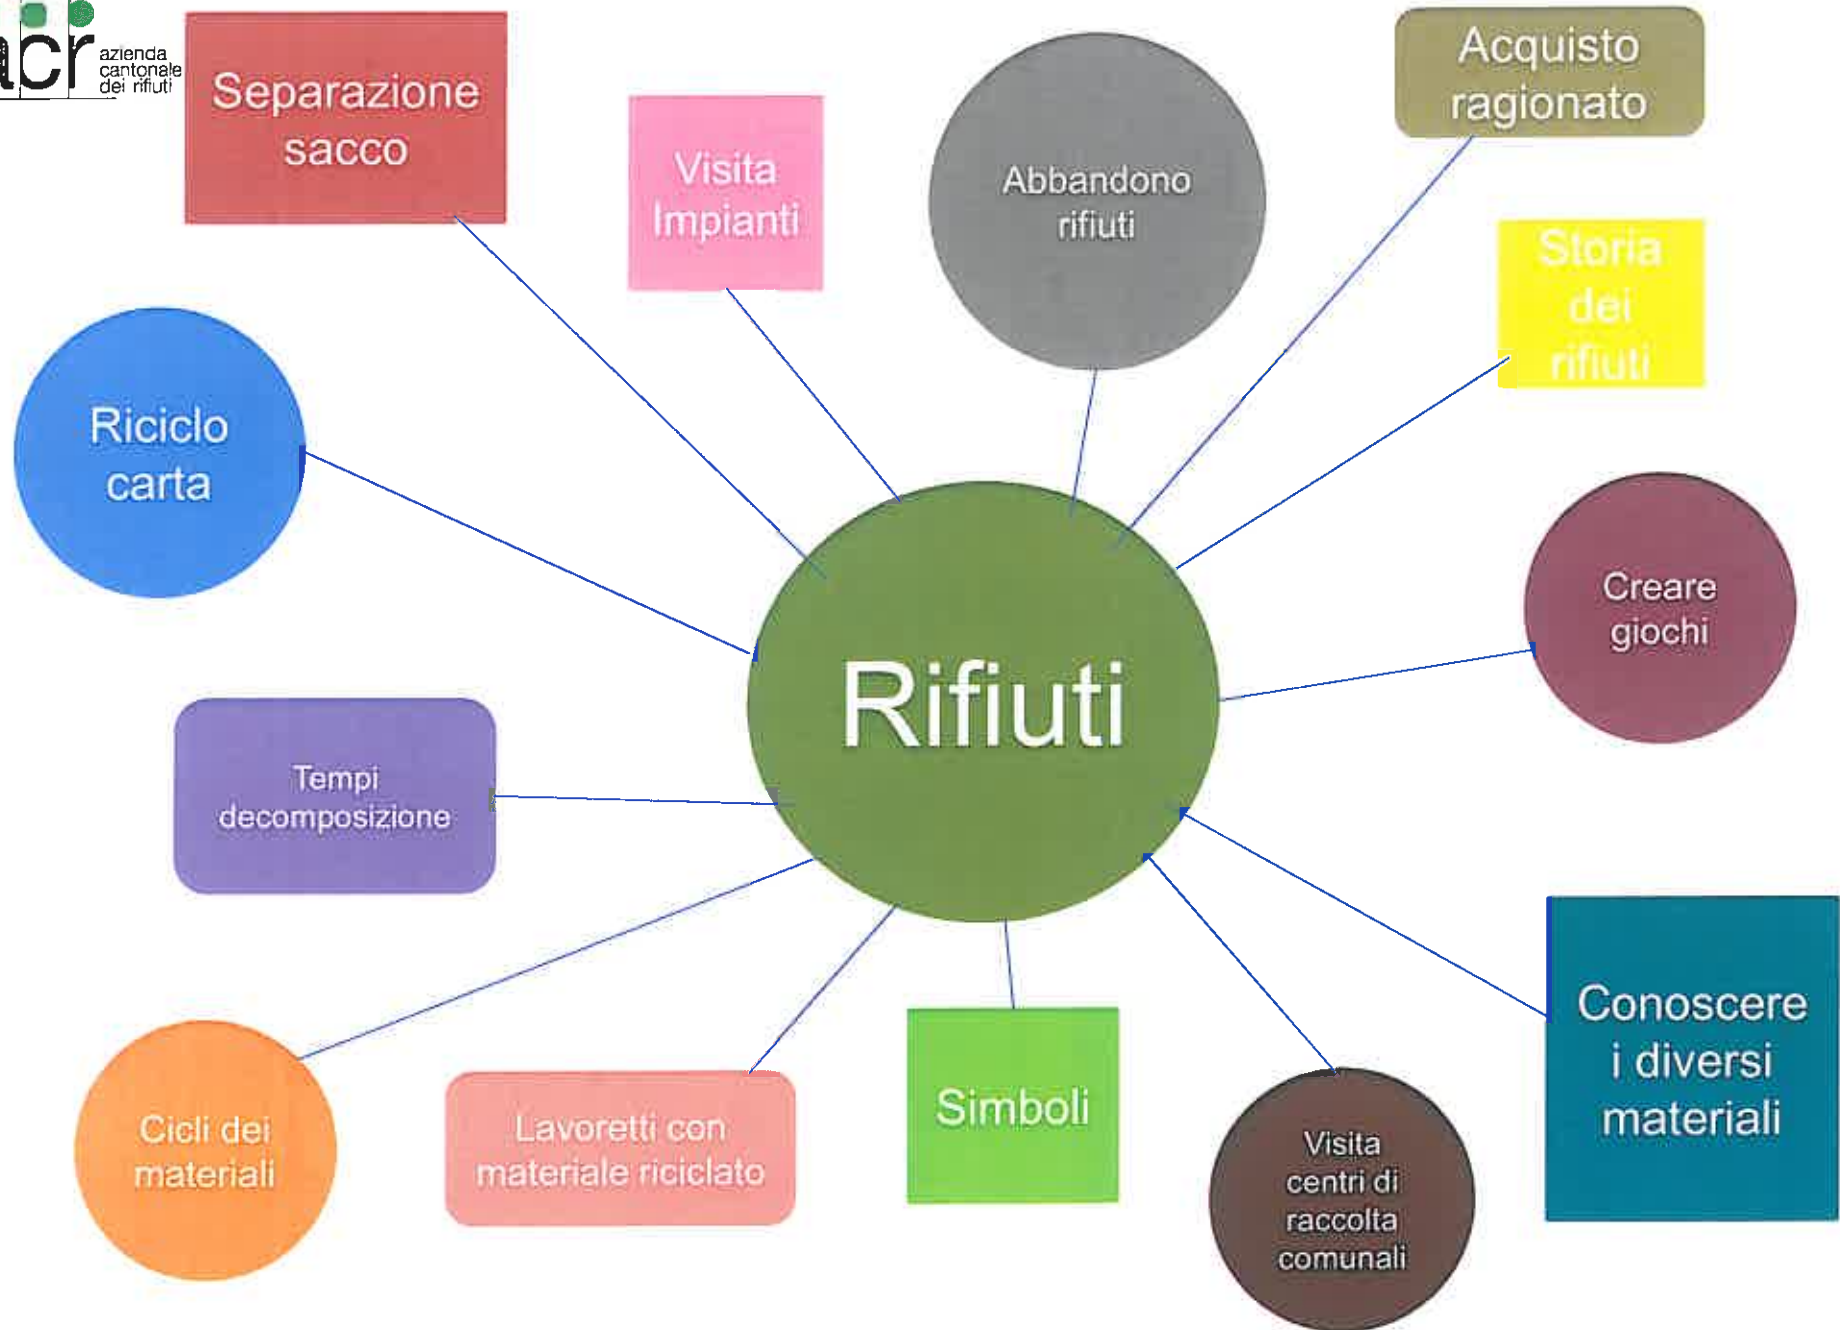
acr azienda cantonale dei rifiuti

Separazione sacco

Visita Impianti

Abbandono rifiuti

Acquisto ragionato

Storia dei rifiuti

Riciclo carta

Rifiuti

Creare giochi

Tempi decomposizione

Conoscere i diversi materiali

Cicli dei materiali

Lavoretti con materiale riciclato

Simboli

Visita centri di raccolta comunali